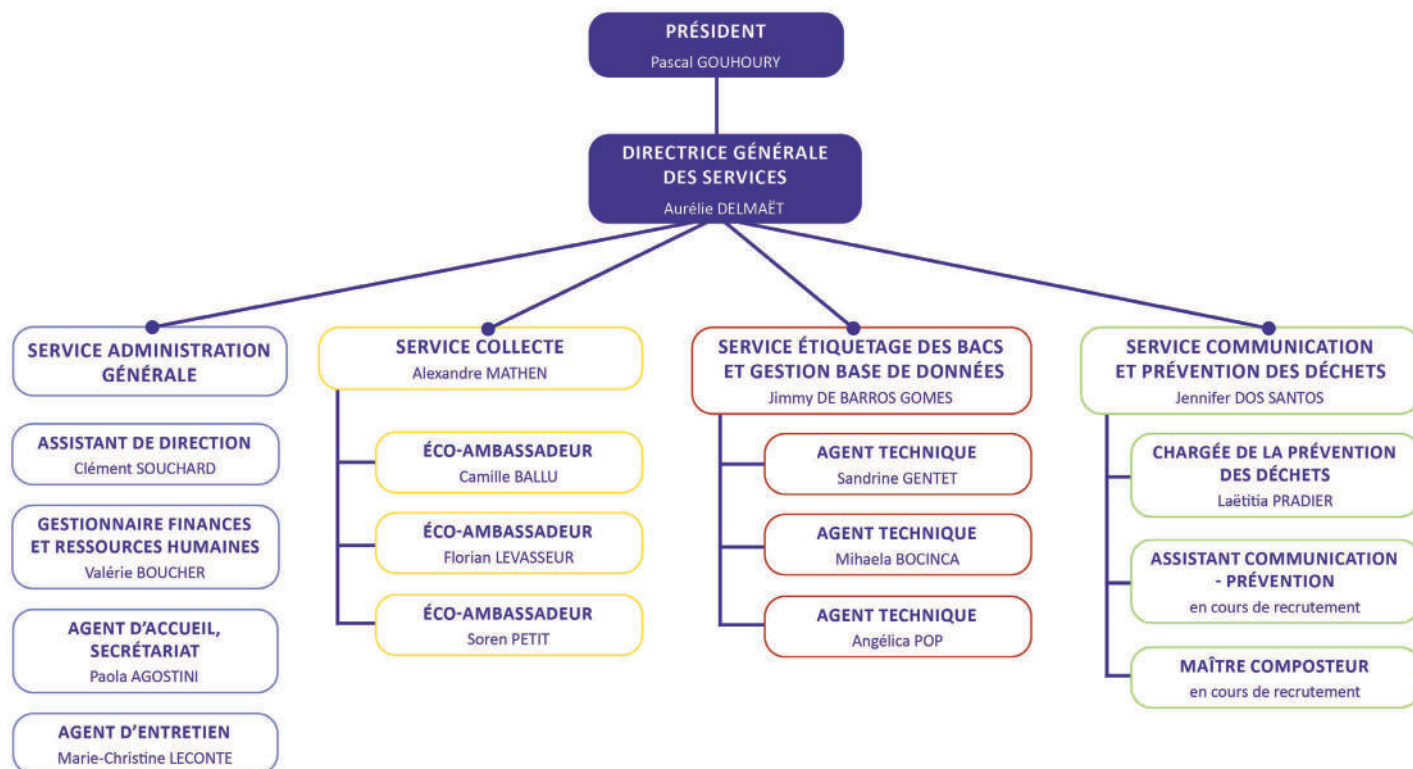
PRÉSIDENT
Pascal GOUHOURY

DIRECTRICE GÉNÉRALE DES SERVICES
Aurélie DELMAËT

SERVICE ADMINISTRATION GÉNÉRALE

ASSISTANT DE DIRECTION
Clément SOUCHARD

GESTIONNAIRE FINANCES ET RESSOURCES HUMAINES
Valérie BOUCHER

AGENT D'ACCUEIL, SECRÉTARIAT
Paola AGOSTINI

AGENT D'ENTRETIEN
Marie-Christine LECONTE

SERVICE COLLECTE
Alexandre MATHEN

ÉCO-AMBASSADEUR
Camille BALLU

ÉCO-AMBASSADEUR
Florian LEVASSEUR

ÉCO-AMBASSADEUR
Soren PETIT

SERVICE ÉTIQUETAGE DES BACS ET GESTION BASE DE DONNÉES
Jimmy DE BARROS GOMES

AGENT TECHNIQUE
Sandrine GENTET

AGENT TECHNIQUE
Mihaela BOCINCA

AGENT TECHNIQUE
Angélica POP

SERVICE COMMUNICATION ET PRÉVENTION DES DÉCHETS
Jennifer DOS SANTOS

CHARGÉE DE LA PRÉVENTION DES DÉCHETS
Laëtitia PRADIER

ASSISTANT COMMUNICATION - PRÉVENTION
en cours de recrutement

MAÎTRE COMPOSTEUR
en cours de recrutement